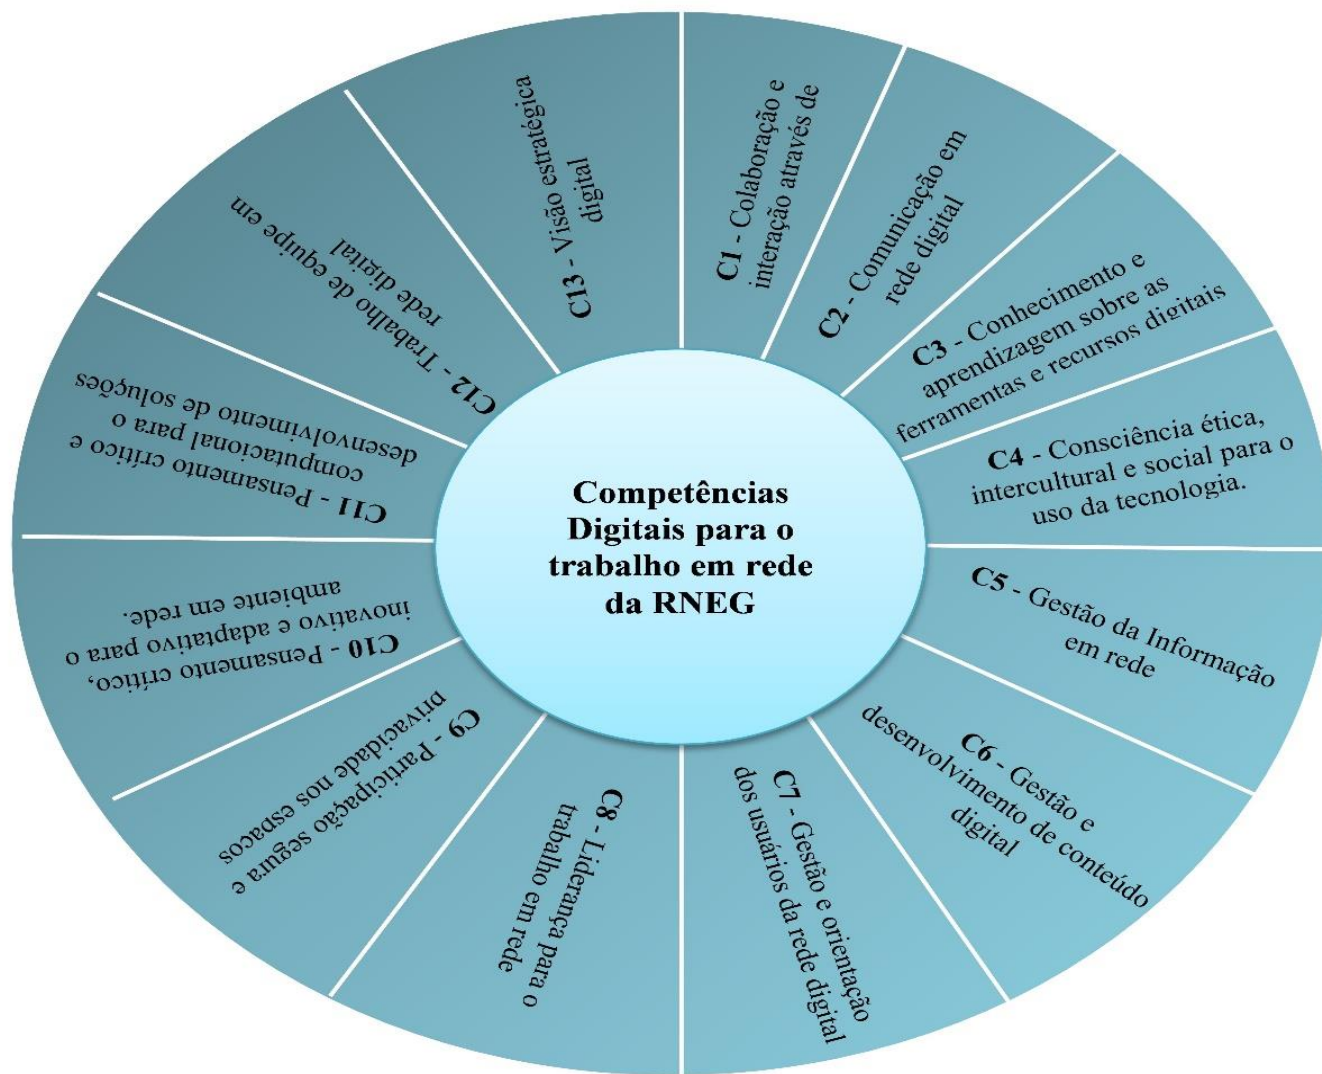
Competências Digitais para o trabalho em rede da RNEG

C1 - Colaboração e interação através de

C2 - Comunicação em rede digital

C3 - Conhecimento e aprendizagem sobre as ferramentas e recursos digitais

C4 - Consciência ética, intercultural e social para o uso da tecnologia.

C5 - Gestão da Informação em rede

C6 - Gestão e desenvolvimento de conteúdo digital

C7 - Gestão e orientação dos usuários da rede digital

C8 - Liderança para o trabalho em rede

C9 - Participação segura e privacidade nos espacos

C10 - Pensamento crítico, inovativo e adaptativo para o ambiente em rede.

C11 - Pensamento crítico e computacional para o desenvolvimento de soluções

C12 - Trabalho de equipe em rede digital

C13 - Visão estratégica digital